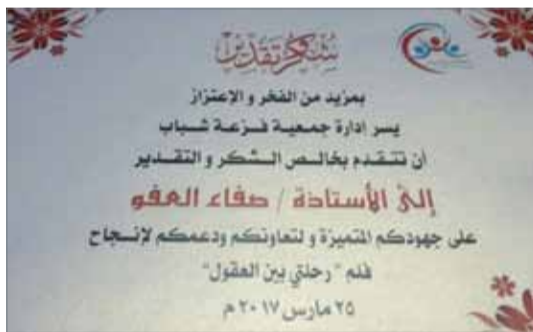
شكر وتقدير

بمزيد من الفخر و الإعتزاز
يسر ادارة جمعية فزعة شباب
أن تتقدم بخالص الشكر و التقدير

إلى الأستاذة / صفاء العفو

على جهودكم المتميزة و لتعاونكم ودعمكم لإنجاح
فلم " رحلتي بين العقول"
٢٥ مارس ٢٠١٧ م